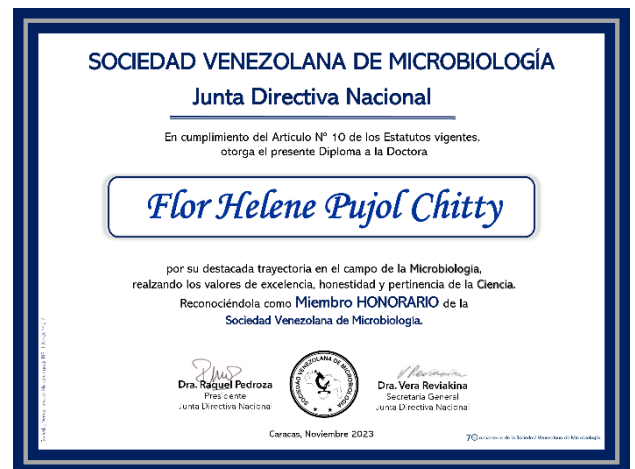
SOCIEDAD VENEZOLANA DE MICROBIOLOGÍA

Junta Directiva Nacional

En cumplimiento del Artículo N° 10 de los Estatutos vigentes, otorga el presente Diploma a la Doctora

Flor Helene Pujol Chitty

por su destacada trayectoria en el campo de la Microbiología, realzando los valores de excelencia, honestidad y pertinencia de la Ciencia. Reconociéndola como Miembro HONORARIO de la Sociedad Venezolana de Microbiología.

Dra. Raquel Pedroza
Presidente
Junta Directiva Nacional

SOCIEDAD VENEZOLANA DE MICROBIOLOGÍA

Dra. Vera Reviakina
Secretaria General
Junta Directiva Nacional

Caracas, Noviembre 2023

70 aniversario de la Sociedad Venezolana de Microbiología

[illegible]